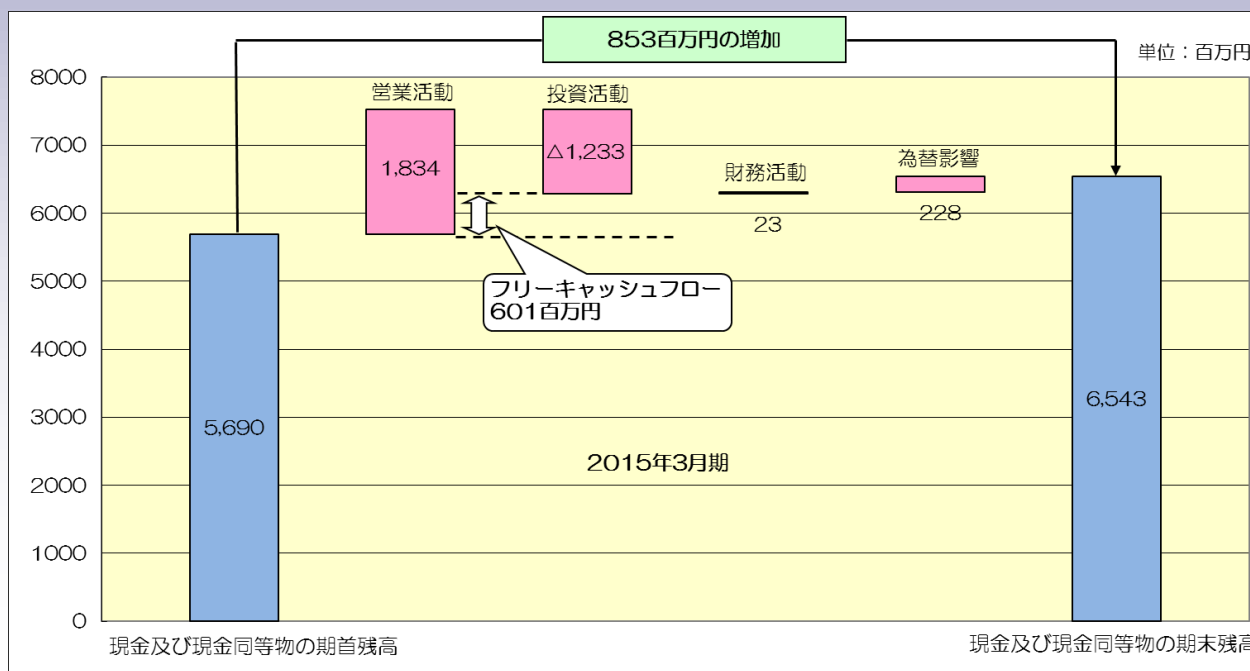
853百万円の増加

単位：百万円

8000
7000
6000
5000
4000
3000
2000
1000
0

営業活動
1,834

投資活動
△1,233

財務活動
23

為替影響
228

フリーキャッシュフロー
601百万円

5,690

6,543

2015年3月期

現金及び現金同等物の期首残高

現金及び現金同等物の期末残高